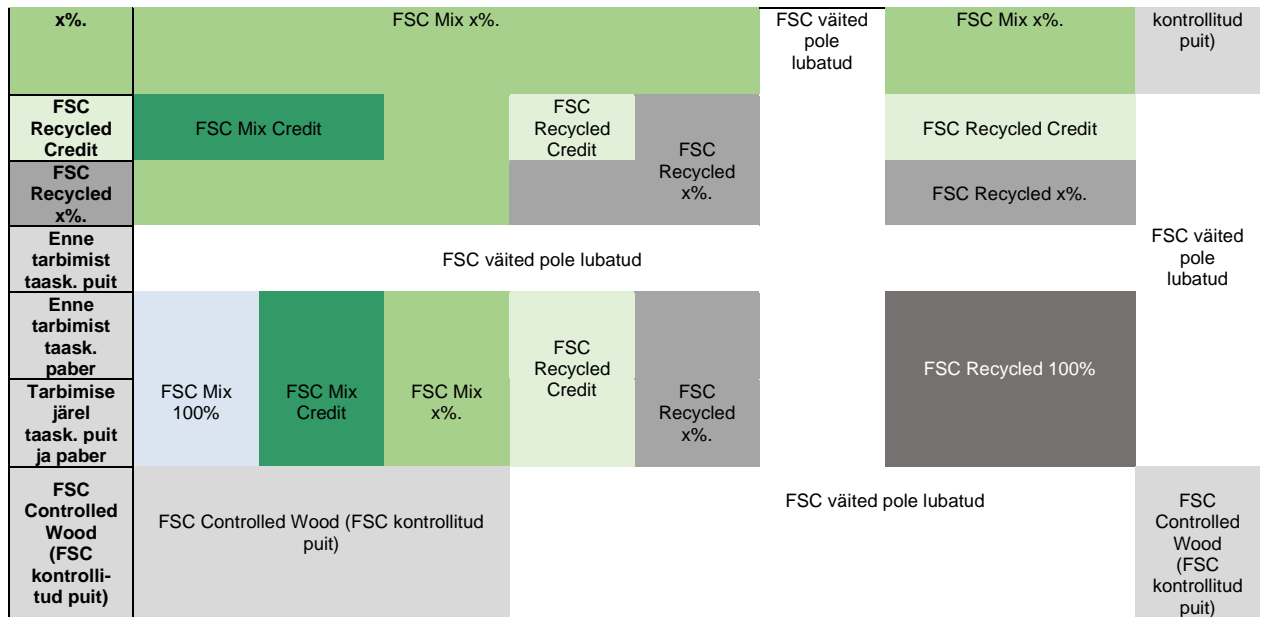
| x%. | FSC Mix x%. | | | | | FSC väited pole lubatud | FSC Mix x%. | kontrollitud puit) |
|---|---|---|---|---|---|---|---|---|
| FSC Recycled Credit | FSC Mix Credit | | | FSC Recycled Credit | FSC Recycled x%. | | FSC Recycled Credit | |
| FSC Recycled x%. | | | | | | | FSC Recycled x%. | |
| Enne tarbimist taask. puit | FSC väited pole lubatud | | | | | | | FSC väited pole lubatud |
| Enne tarbimist taask. paber | FSC Mix 100% | FSC Mix Credit | FSC Mix x%. | FSC Recycled Credit | FSC Recycled x%. | | FSC Recycled 100% | |
| Tarbimise järel taask. puit ja paber | | | | | | | | |
| FSC Controlled Wood (FSC kontrollitud puit) | FSC Controlled Wood (FSC kontrollitud puit) | | | FSC väited pole lubatud | | | | FSC Controlled Wood (FSC kontrollitud puit) |